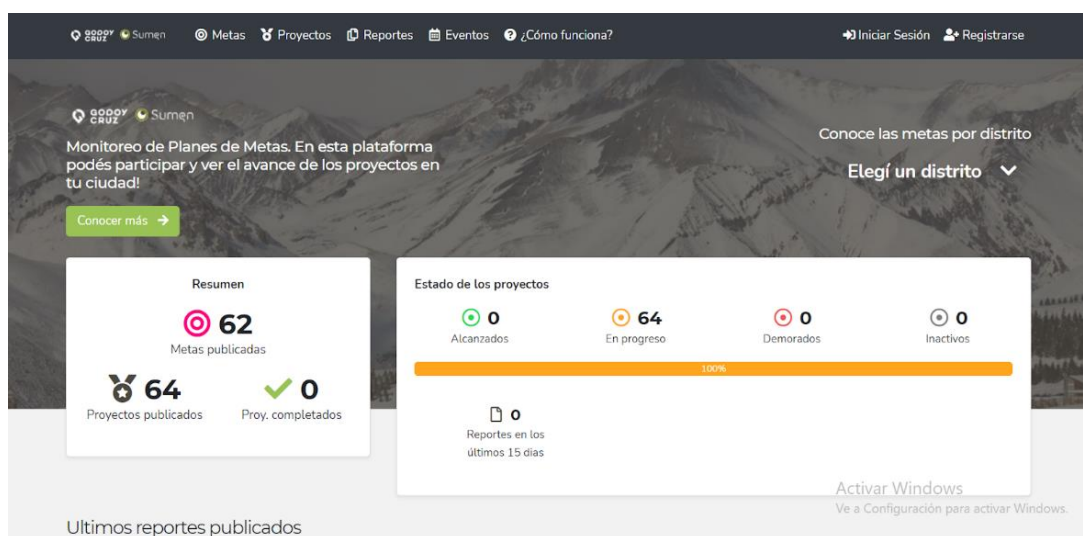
GODOY CRUZ Sumen Metas Proyectos Reportes Eventos ¿Cómo funciona? Iniciar Sesión Registrarse

GODOY CRUZ Sumen

Monitoreo de Planes de Metas. En esta plataforma podés participar y ver el avance de los proyectos en tu ciudad!

Conocer más

Conoce las metas por distrito

Elegí un distrito

Resumen

62
Metas publicadas

64
Proyectos publicados

0
Proy. completados

Estado de los proyectos

0
Alcanzados

64
En progreso

0
Demorados

0
Inactivos

100%

0
Reportes en los últimos 15 dias

Activar Windows
Ve a Configuración para activar Windows.

Ultimos reportes publicados